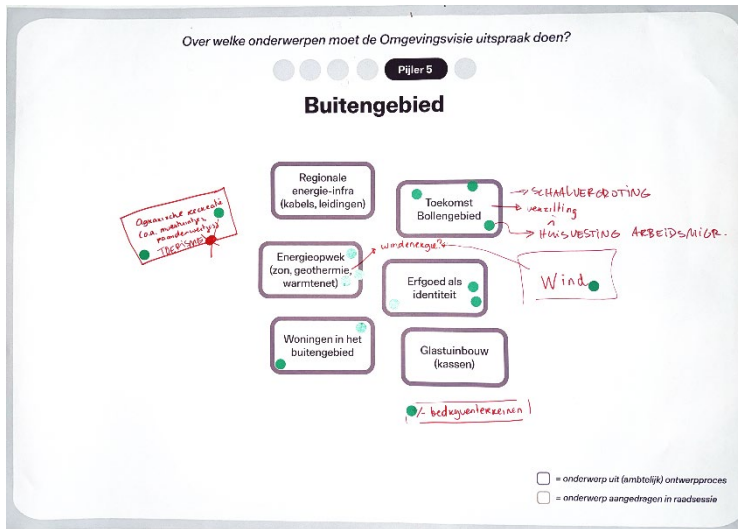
Over welke onderwerpen moet de Omgevingsvisie uitspraak doen?

Pijler 5

Buitengebied

Regionale energie-infra (kabels, leidingen)

Toekomst Bollengebied

SCHAALVERGROTING

verzilting

HUISVESTING ARBEIDSMIGR.

Agrarische recreatie (o.a. nevenfuncties, plonderwegen) TOERISME

Energieopwek (zon, geothermie, warmtenet)

windenergie?

Wind

Erfgoed als identiteit

Woningen in het buitengebied

Glastuinbouw (kassen)

+ bedrijventerreinen

= onderwerp uit (ambtelijk) ontwerpproces

= onderwerp aangedragen in raadssessie